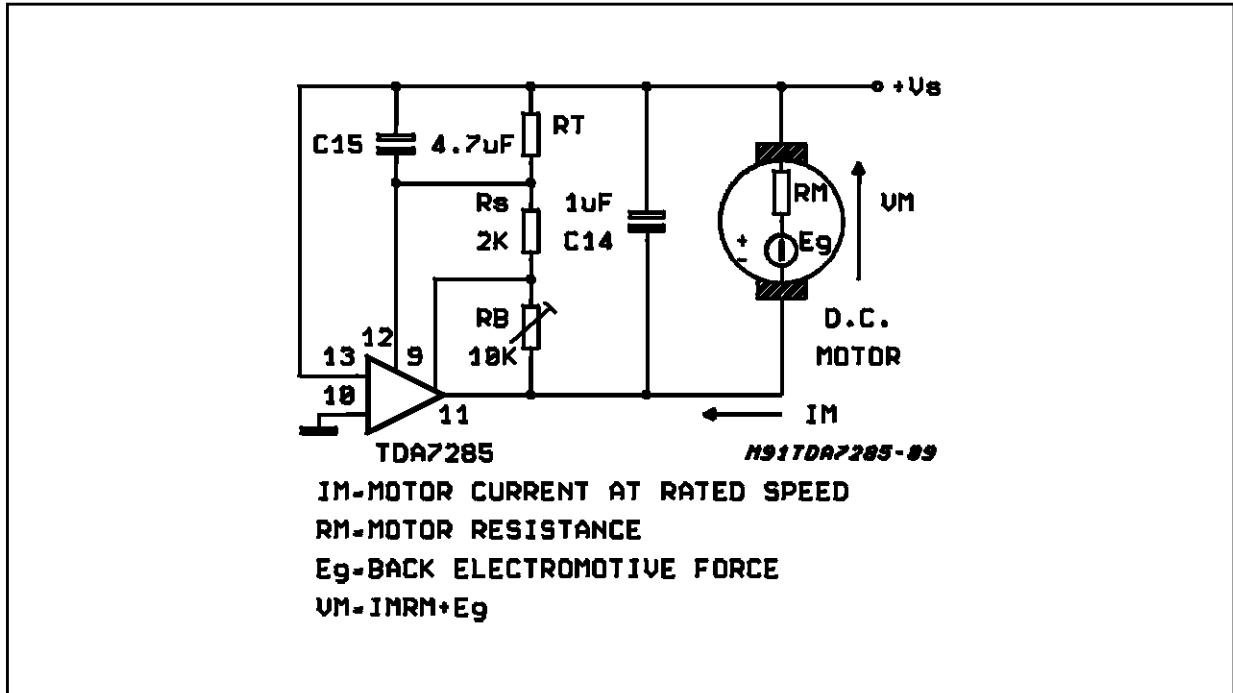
+Vs

C15

4.7uF

RT

Rs

2K

1uF

C14

RM

VM

+

-

Eg

RB

10K

D.C.

MOTOR

13

12

9

10

11

IM

TDA7285

M91TDA7285-09

IM=MOTOR CURRENT AT RATED SPEED

RM=MOTOR RESISTANCE

Eg=BACK ELECTROMOTIVE FORCE

VM=IMRM+Eg